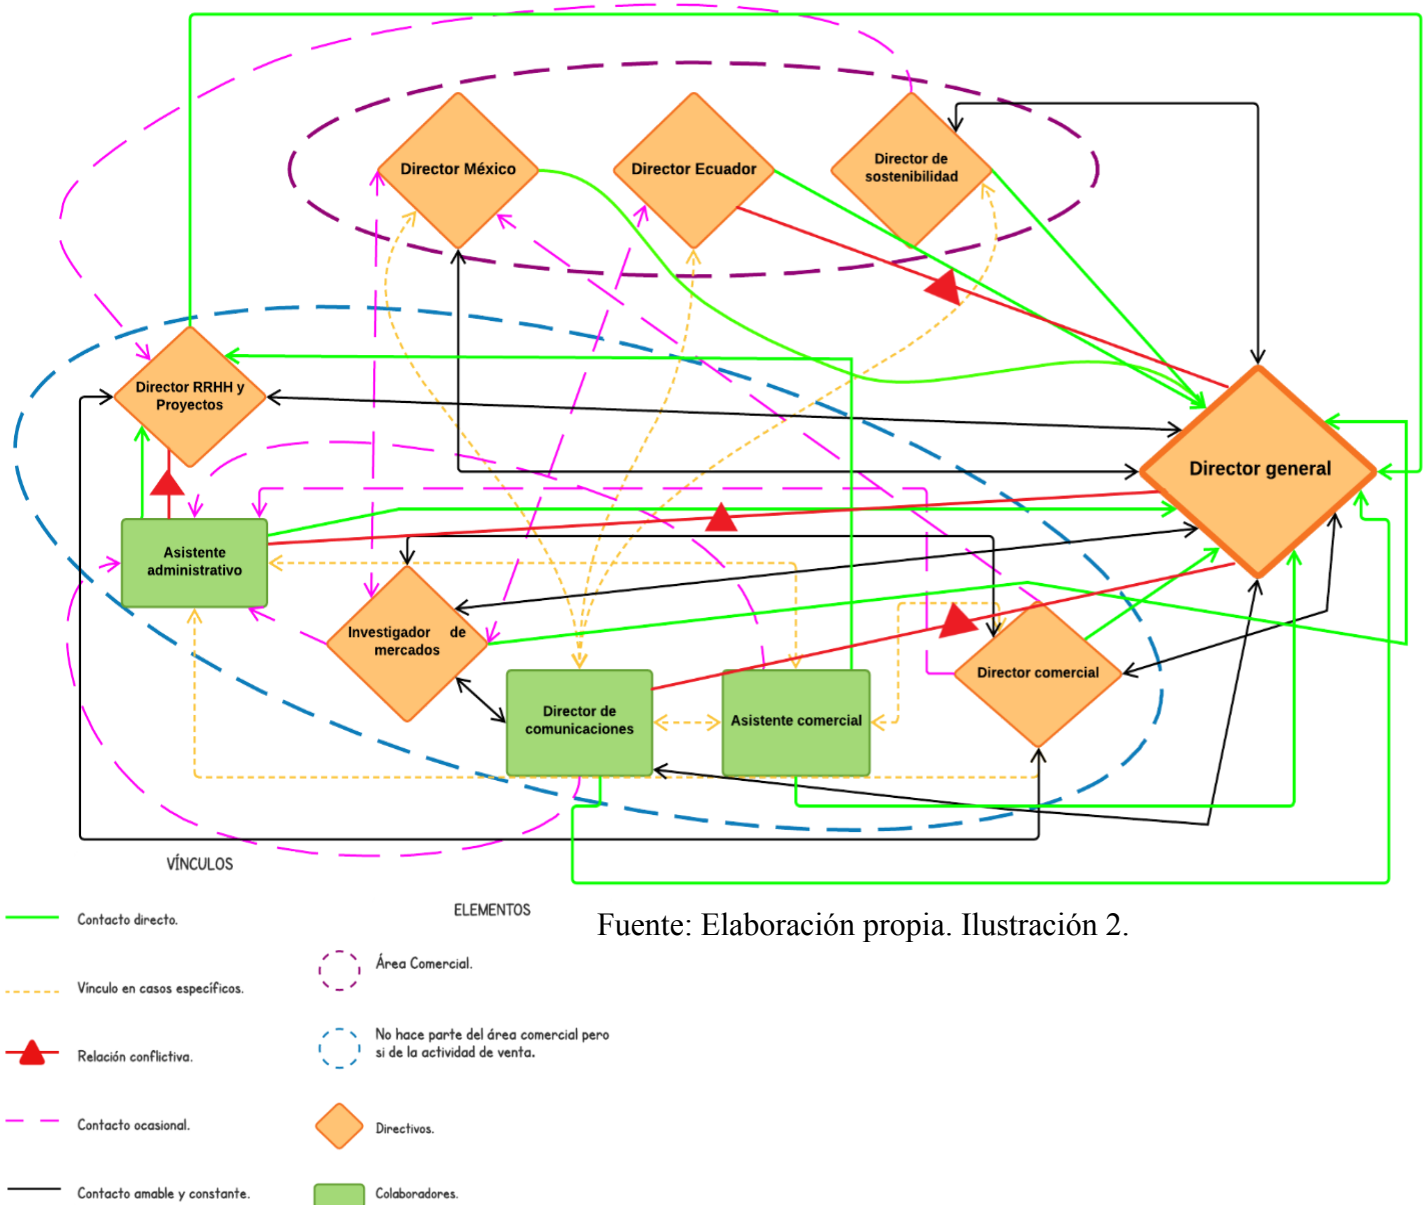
Director México

Director Ecuador

Director de sostenibilidad

Director RRHH y Proyectos

Director general

Asistente administrativo

Investigador de mercados

Director de comunicaciones

Asistente comercial

Director comercial

VÍNCULOS

Contacto directo.

Vínculo en casos específicos.

Relación conflictiva.

Contacto ocasional.

Contacto amable y constante.

ELEMENTOS

Área Comercial.

No hace parte del área comercial pero si de la actividad de venta.

Directivos.

Colaboradores.

Fuente: Elaboración propia. Ilustración 2.